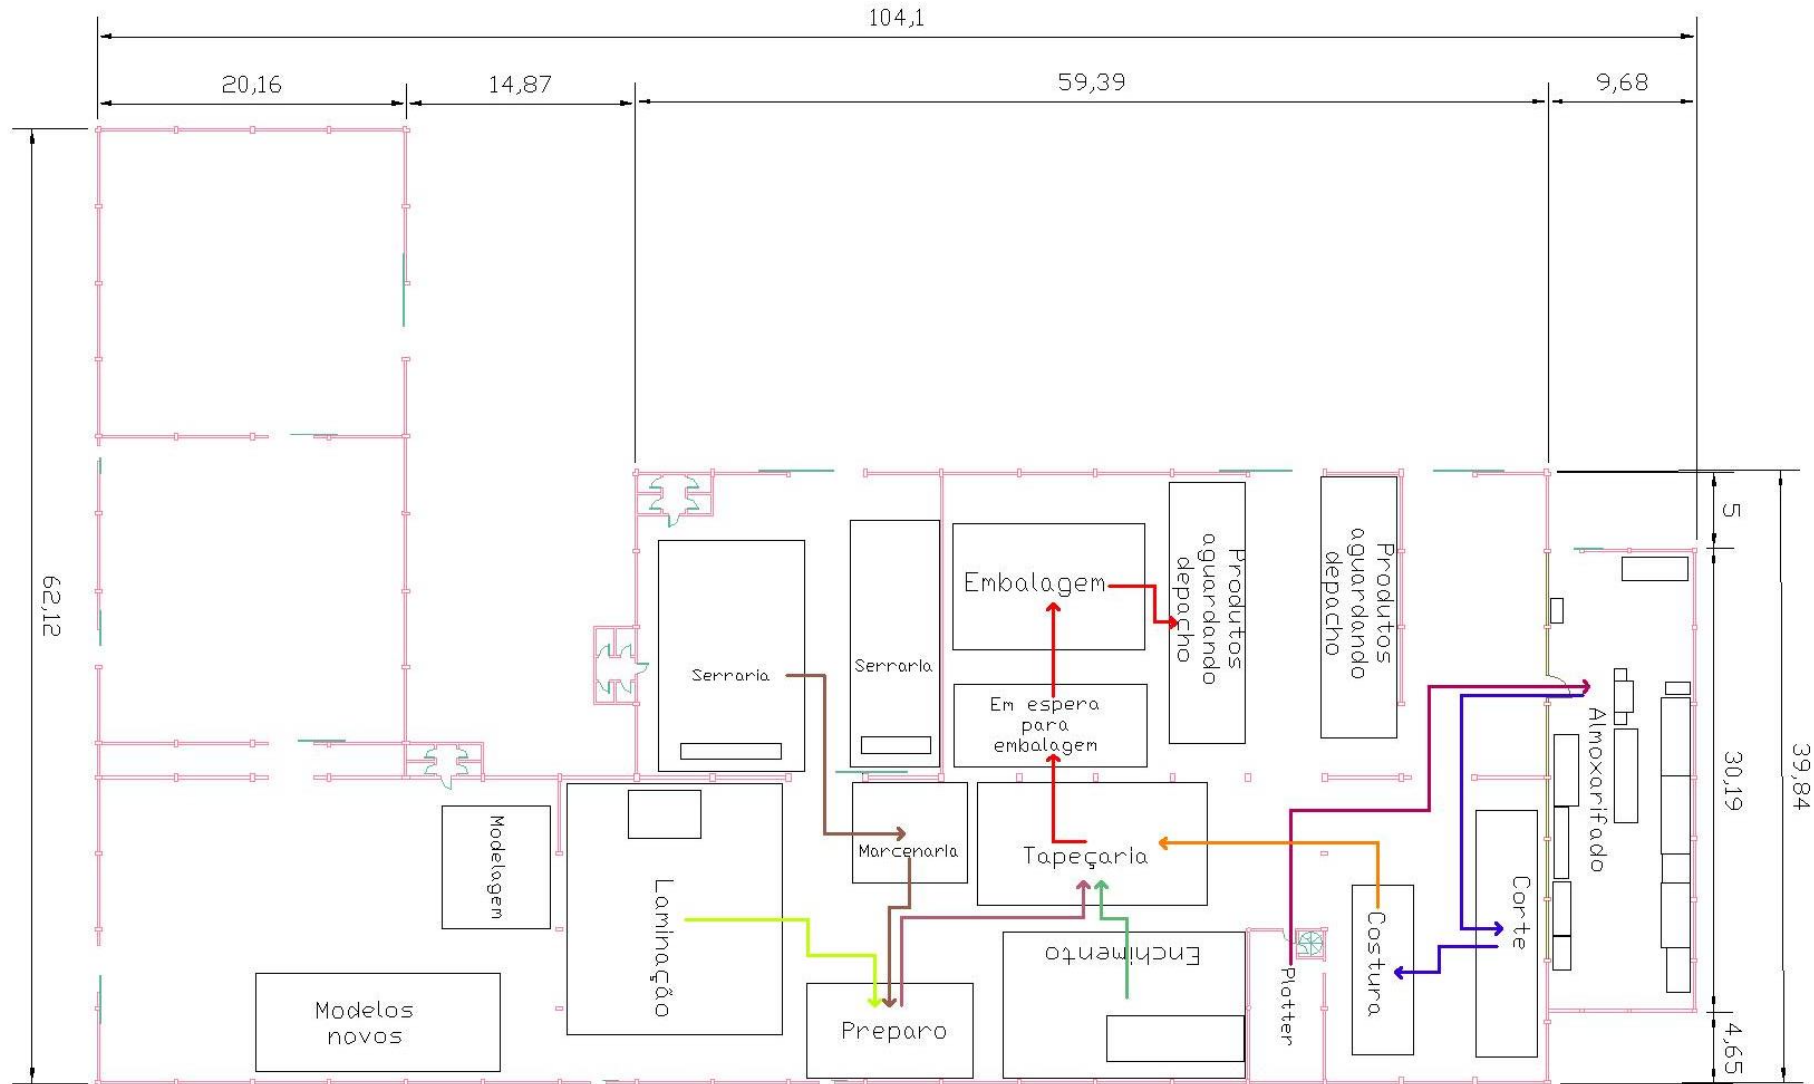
104,1

20,16

14,87

59,39

9,68

62,12

5

30,19

39,84

4,65

Embalagem

Produtos aguardando depacho

Produtos aguardando depacho

Serraria

Serraria

Em espera para embalagem

Almoxarifado

Modelagem

Marcenaria

Tapeçaria

Laminação

Corte

Costura

Enchimento

Plotter

Modelos novos

Preparo